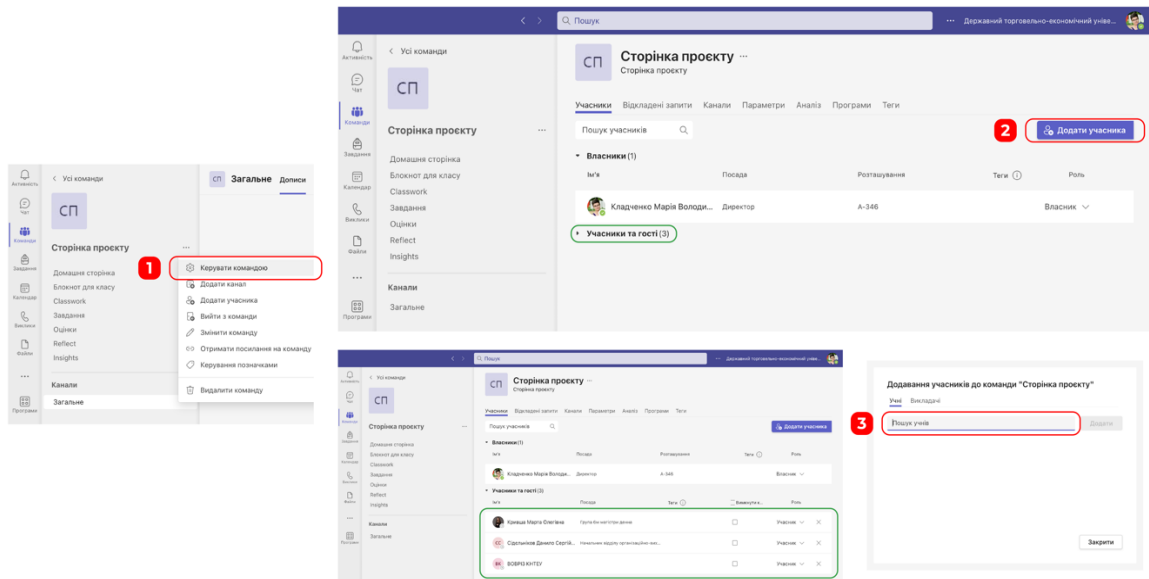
Активність
Чат
Команди
Завдання
Календар
Виклики
Файли
...
Програми

< Усі команди
СП
Сторінка проєкту ...
Домашня сторінка
Блокнот для класу
Classwork
Завдання
Оцінки
Reflect
Insights
Канали
Загальне

СП Загальне Дописи

1
Керувати командою
Додати канал
Додати учасника
Вийти з команди
Змінити команду
Отримати посилання на команду
Керування позначками
Видалити команду

< > Пошук ... Державний торговельно-економічний унів...

Активність
Чат
Команди
Завдання
Календар
Виклики
Файли
...
Програми

< Усі команди
СП
Сторінка проєкту ...
Домашня сторінка
Блокнот для класу
Classwork
Завдання
Оцінки
Reflect
Insights
Канали
Загальне

СП Сторінка проєкту ...
Сторінка проєкту
Учасники Відкладені запити Канали Параметри Аналіз Програми Теги
Пошук учасників
2 Додати учасника
Власники (1)
| Ім'я | Посада | Розташування | Теги | Роль |
|---|---|---|---|---|
| Кладченко Марія Володи... | Директор | А-346 | | Власник |
Учасники та гості (3)

< > Пошук ... Державний торговельно-економічний унів...
< Усі команди
СП
Сторінка проєкту ...
Домашня сторінка
Блокнот для класу
Classwork
Завдання
Оцінки
Reflect
Insights
Канали
Загальне
СП Сторінка проєкту ...
Сторінка проєкту
Учасники Відкладені запити Канали Параметри Аналіз Програми Теги
Пошук учасників
Додати учасника
Власники (1)
| Ім'я | Посада | Розташування | Теги | Роль |
|---|---|---|---|---|
| Кладченко Марія Володи... | Директор | А-346 | | Власник |
Учасники та гості (3)
| Ім'я | Посада | Теги | Командує к... | Роль |
|---|---|---|---|---|
| Кривша Марта Олегівна | Група бізнес/стратегії даних | | | Учасник |
| Сідельніков Данило Сергій... | Начальник відділу організаційно-ана... | | | Учасник |
| ВОВРІЗ КНТЕУ | | | | Учасник |

Додавання учасників до команди "Сторінка проєкту"
Учні Викладачі
3 Пошук учнів
Додати
Закрити